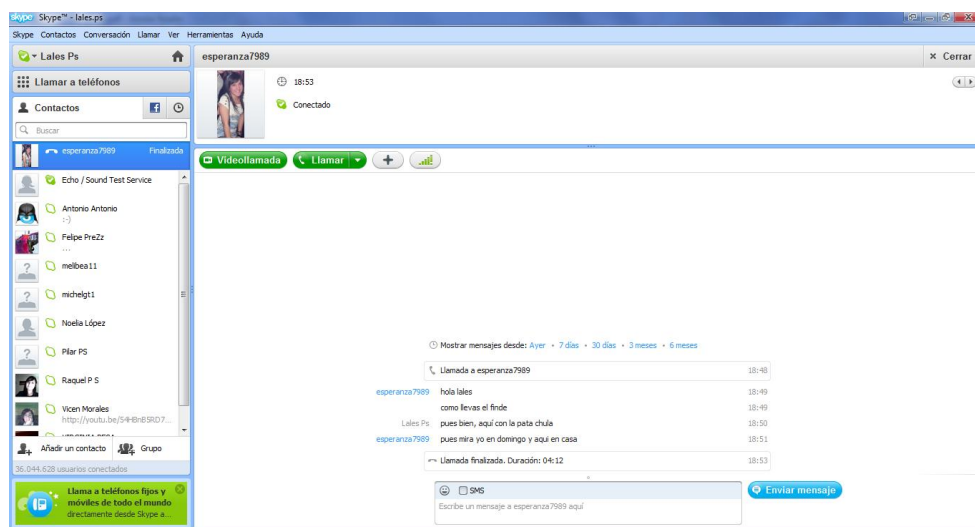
skype Skype™ - lales.ps

Skype Contactos Conversación Llamar Ver Herramientas Ayuda

Lales Ps

Llamar a teléfonos

Contactos

Buscar

esperanza7989 Finalizada

Echo / Sound Test Service

Antonio Antonio
:-)

Felipe PreZz
...

melibea11

michelgt1

Noelia López

Pilar PS

Raquel P S

Vicen Morales
http://youtu.be/S4HBnBSRD7...

Añadir un contacto Grupo

36.044.628 usuarios conectados

Llama a teléfonos fijos y móviles de todo el mundo directamente desde Skype a...

esperanza7989

× Cerrar

18:53

Conectado

Videollamada Llamar +

Mostrar mensajes desde: Ayer • 7 días • 30 días • 3 meses • 6 meses

| | | |
|---|---|---|
| | Llamada a esperanza7989 | 18:48 |
| esperanza7989 | hola lales | 18:49 |
| | como llevas el finde | 18:49 |
| Lales Ps | pues bien, aquí con la pata chula | 18:50 |
| esperanza7989 | pues mira yo en domingo y aqui en casa | 18:51 |
| | Llamada finalizada. Duración: 04:12 | 18:53 |

SMS

Escribe un mensaje a esperanza7989 aquí

Enviar mensaje